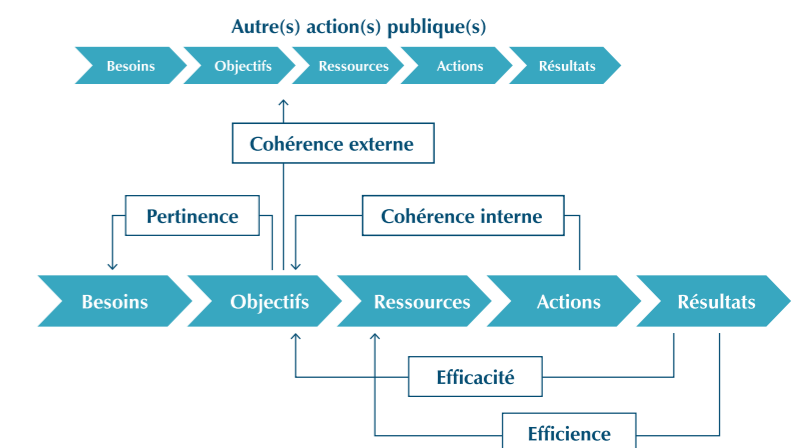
Autre(s) action(s) publique(s)

Besoins
Objectifs
Ressources
Actions
Résultats

Cohérence externe

Pertinence

Cohérence interne

Besoins
Objectifs
Ressources
Actions
Résultats

Efficacité

Efficience